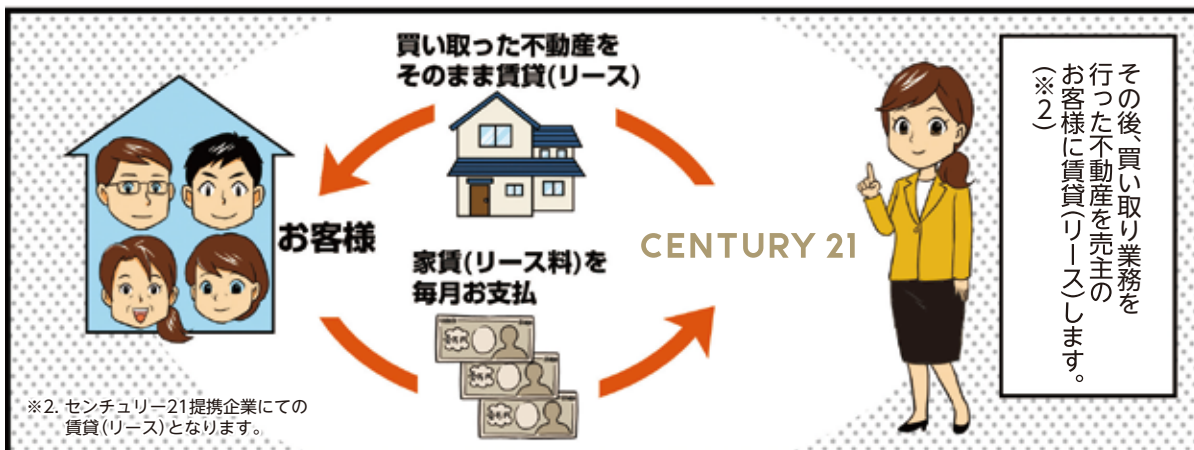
買い取った不動産を
そのまま賃貸(リース)

お客様

家賃(リース料)を
毎月お支払

CENTURY 21

その後、買い取り業務を行った不動産を売主のお客様に賃貸(リース)します。(※2)

※2. センチュリー21提携企業にての賃貸(リース)となります。